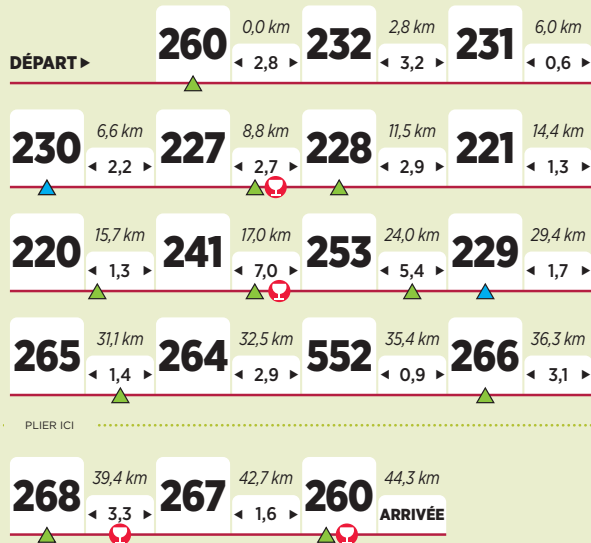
DÉPART ▸

260 0,0 km ◂ 2,8 ▸ 232 2,8 km ◂ 3,2 ▸ 231 6,0 km ◂ 0,6 ▸

230 6,6 km ◂ 2,2 ▸ 227 8,8 km ◂ 2,7 ▸ 228 11,5 km ◂ 2,9 ▸ 221 14,4 km ◂ 1,3 ▸

220 15,7 km ◂ 1,3 ▸ 241 17,0 km ◂ 7,0 ▸ 253 24,0 km ◂ 5,4 ▸ 229 29,4 km ◂ 1,7 ▸

265 31,1 km ◂ 1,4 ▸ 264 32,5 km ◂ 2,9 ▸ 552 35,4 km ◂ 0,9 ▸ 266 36,3 km ◂ 3,1 ▸

PLIER ICI

268 39,4 km ◂ 3,3 ▸ 267 42,7 km ◂ 1,6 ▸ 260 44,3 km ARRIVÉE